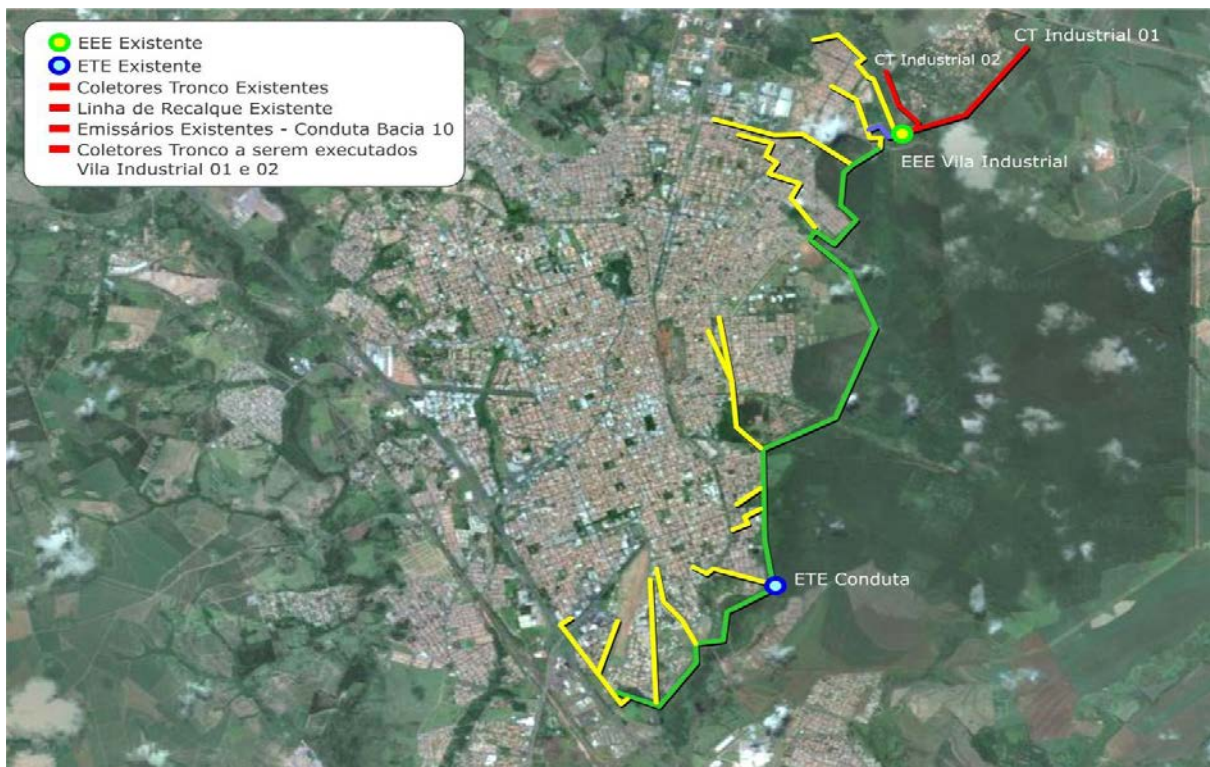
EEE Existente
ETE Existente
Coletores Tronco Existentes
Linha de Recalque Existente
Emissários Existentes - Conduta Bacia 10
Coletores Tronco a serem executados Vila Industrial 01 e 02

CT Industrial 01
CT Industrial 02
EEE Vila Industrial
ETE Conduta